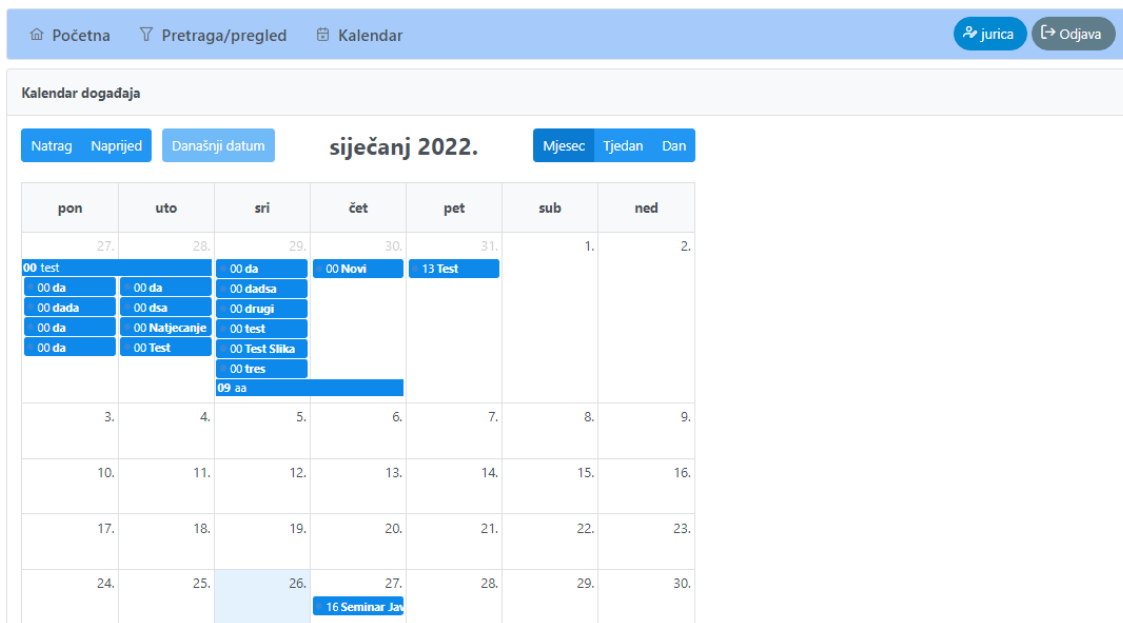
Početna Pretraga/pregled Kalendar jurica Odjava

Kalendar događaja

Natrag Naprijed Današnji datum siječanj 2022. Mjesec Tjedan Dan

| pon | uto | sri | čet | pet | sub | ned |
|---|---|---|---|---|---|---|
| 27. 00 test 00 da 00 dada 00 da 00 da | 28. 00 da 00 dsa 00 Natjecanje 00 Test | 29. 00 da 00 dadsa 00 drugi 00 test 00 Test Slika 00 tres 09 aa | 30. 00 Novi | 31. 13 Test | 1. | 2. |
| 3. | 4. | 5. | 6. | 7. | 8. | 9. |
| 10. | 11. | 12. | 13. | 14. | 15. | 16. |
| 17. | 18. | 19. | 20. | 21. | 22. | 23. |
| 24. | 25. | 26. | 27. 16 Seminar Jav | 28. | 29. | 30. |